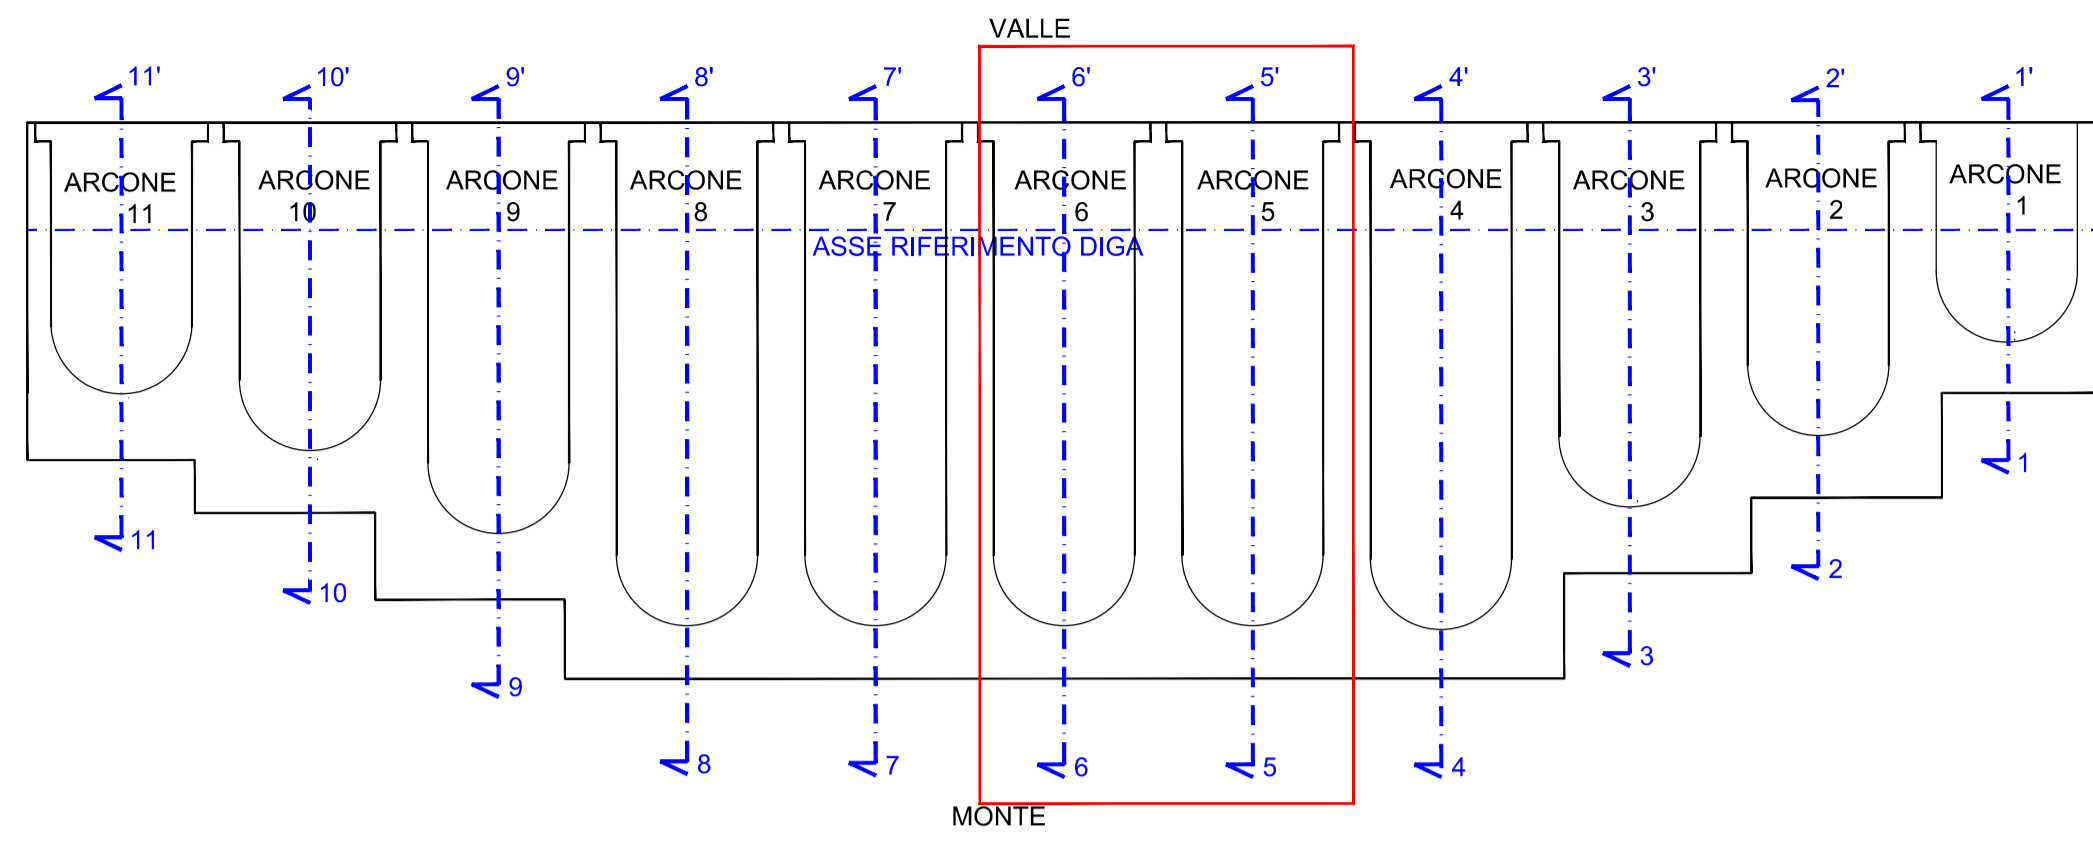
VALLE

11' 10' 9' 8' 7' 6' 5' 4' 3' 2' 1'

ARCONE 11

ARCONE 10

ARCONE 9

ARCONE 8

ARCONE 7

ARCONE 6

ARCONE 5

ARCONE 4

ARCONE 3

ARCONE 2

ARCONE 1

ASSE RIFERIMENTO DIGA

11 10 9 8 7 6 5 4 3 2 1

MONTE